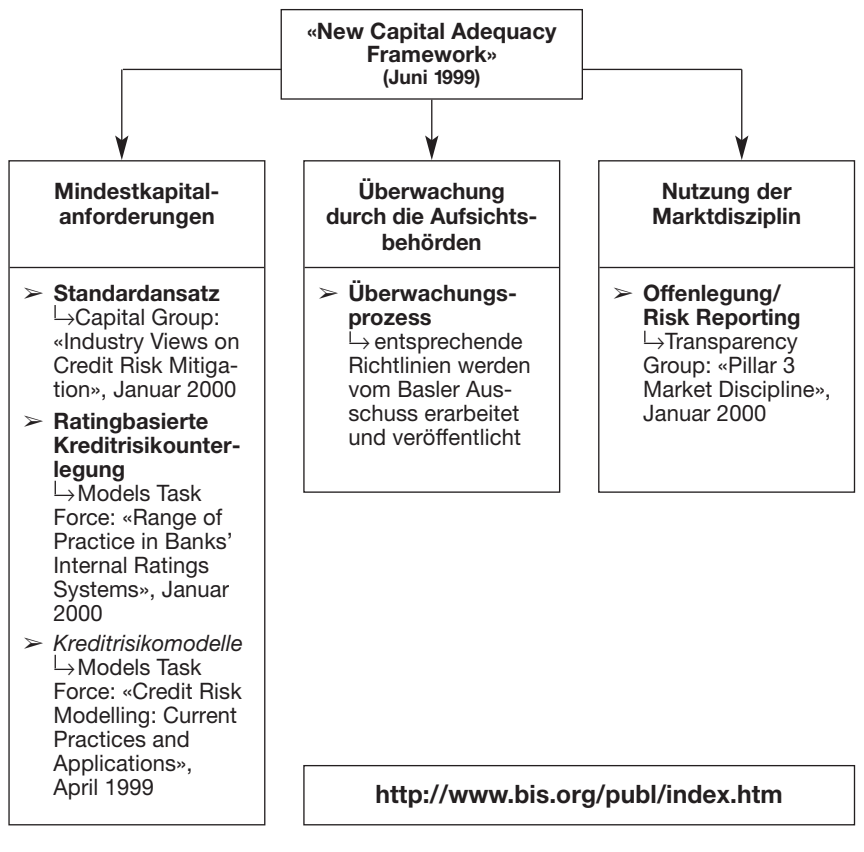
«New Capital Adequacy Framework» (Juni 1999)

Mindestkapitalanforderungen

➢ Standardansatz
↳Capital Group: «Industry Views on Credit Risk Mitigation», Januar 2000

➢ Ratingbasierte Kreditrisikounterlegung
↳Models Task Force: «Range of Practice in Banks' Internal Ratings Systems», Januar 2000

➢ Kreditrisikomodelle
↳Models Task Force: «Credit Risk Modelling: Current Practices and Applications», April 1999

Überwachung durch die Aufsichtsbehörden

➢ Überwachungsprozess
↳ entsprechende Richtlinien werden vom Basler Ausschuss erarbeitet und veröffentlicht

Nutzung der Marktdisziplin

➢ Offenlegung/ Risk Reporting
↳Transparency Group: «Pillar 3 Market Discipline», Januar 2000

http://www.bis.org/publ/index.htm